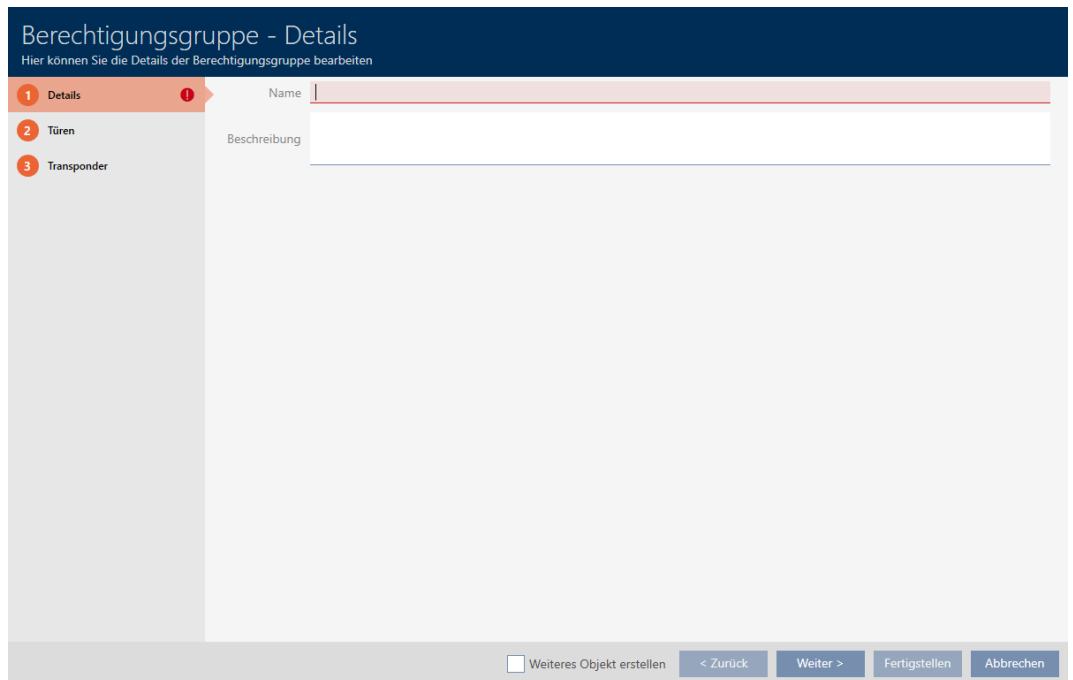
Berechtigungsgruppe - Details
Hier können Sie die Details der Berechtigungsgruppe bearbeiten

1 Details !
2 Türen
3 Transponder

Name

Beschreibung

Weiteres Objekt erstellen
< Zurück
Weiter >
Fertigstellen
Abbrechen